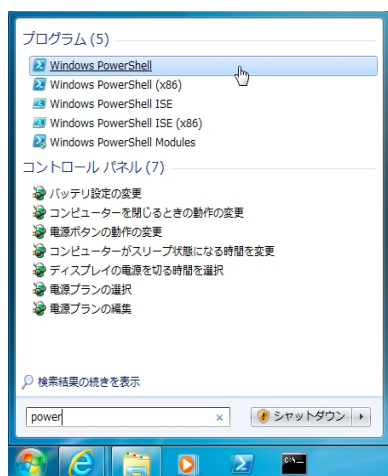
プログラム (5)

Windows PowerShell
Windows PowerShell (x86)
Windows PowerShell ISE
Windows PowerShell ISE (x86)
Windows PowerShell Modules

コントロール パネル (7)

バッテリ設定の変更
コンピューターを閉じるときの動作の変更
電源ボタンの動作の変更
コンピューターがスリープ状態になる時間を変更
ディスプレイの電源を切る時間を選択
電源プランの選択
電源プランの編集

検索結果の続きを表示

power ×

シャットダウン ▸